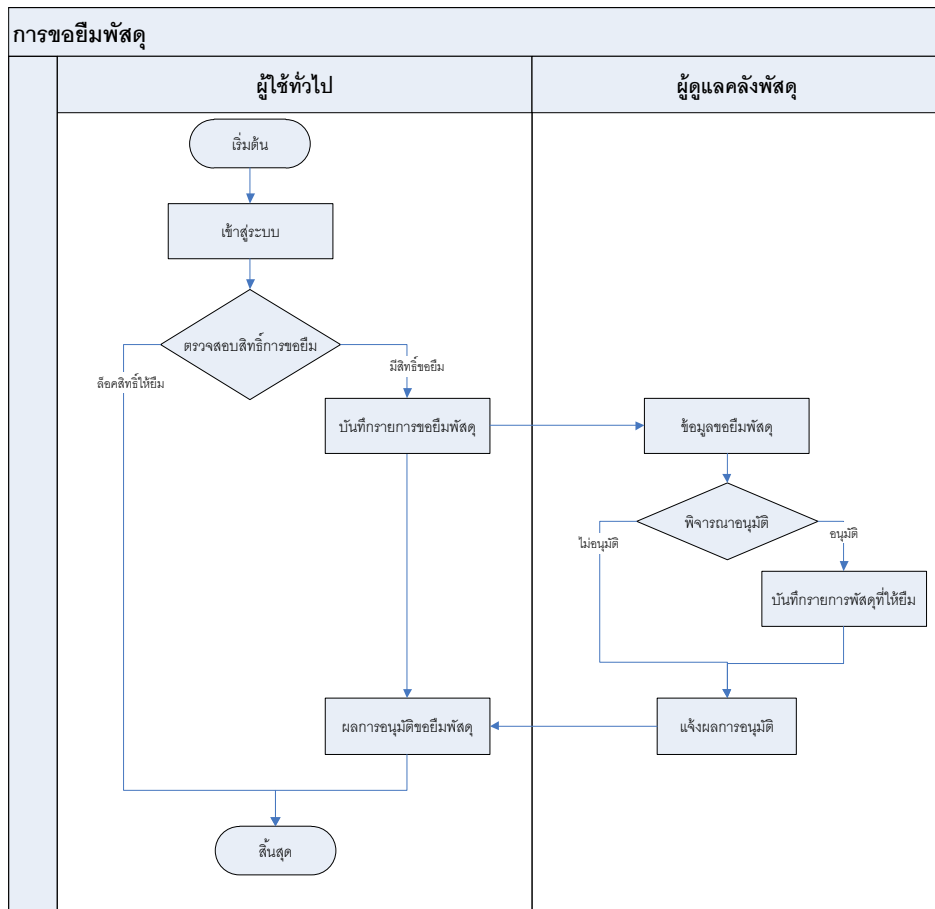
การขอยืมพัสดุ

ผู้ใช้ทั่วไป

ผู้ดูแลคลังพัสดุ

เริ่มต้น

เข้าสู่ระบบ

ตรวจสอบสิทธิ์การขอยืม

ล็อคสิทธิ์ให้ยืม

มีสิทธิ์ขอยืม

บันทึกรายการขอยืมพัสดุ

ข้อมูลขอยืมพัสดุ

พิจารณาอนุมัติ

ไม่อนุมัติ

อนุมัติ

บันทึกรายการพัสดุที่ให้ยืม

ผลการอนุมัติขอยืมพัสดุ

แจ้งผลการอนุมัติ

สิ้นสุด